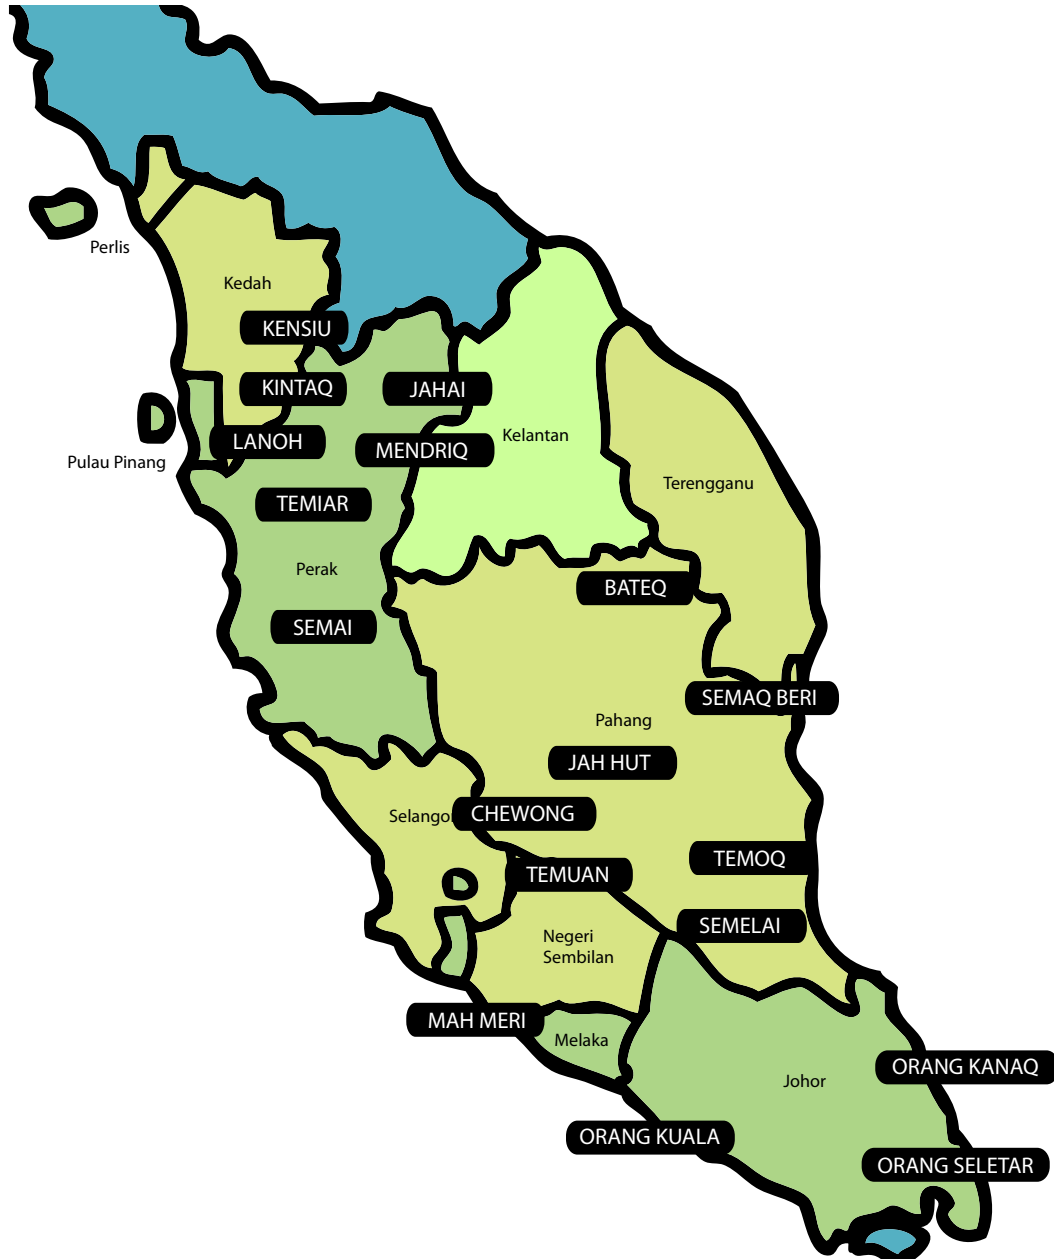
Perlis
Kedah
KENSIU
KINTAQ
JAHAI
Pulau Pinang
LANOH
MENDRIQ
Kelantan
TEMIAR
Terengganu
Perak
SEMAI
BATEQ
SEMAQ BERI
Pahang
JAH HUT
Selangor
CHEWONG
TEMUAN
TEMOQ
SEMELAI
Negeri Sembilan
MAH MERI
Melaka
Johor
ORANG KANAQ
ORANG KUALA
ORANG SELETAR